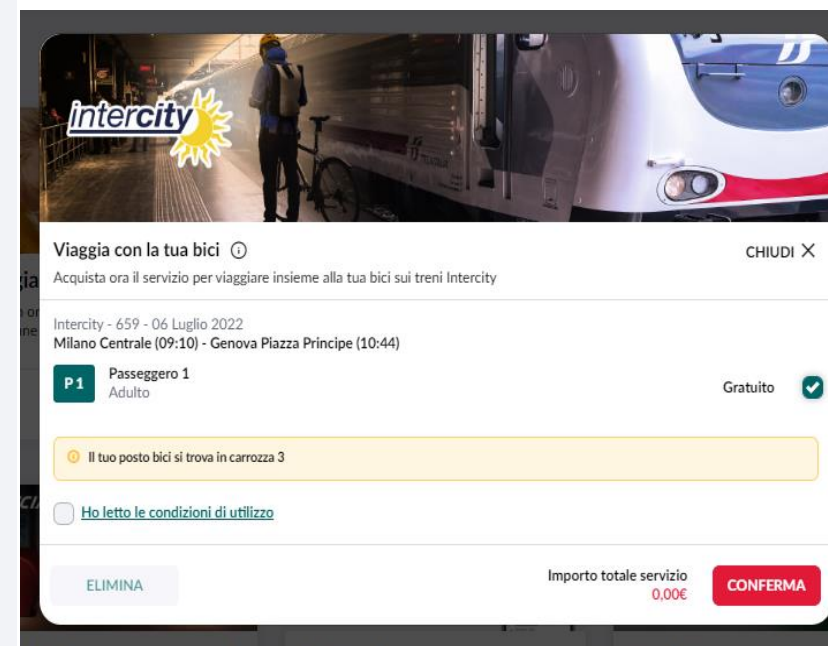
intercity

Viaggia con la tua bici

CHIUDI ×

Acquista ora il servizio per viaggiare insieme alla tua bici sui treni Intercity

Intercity - 659 - 06 Luglio 2022
Milano Centrale (09:10) - Genova Piazza Principe (10:44)

P1 Passeggero 1
Adulto

Gratuito

Il tuo posto bici si trova in carrozza 3

Ho letto le condizioni di utilizzo

ELIMINA

Importo totale servizio
0,00€

CONFERMA